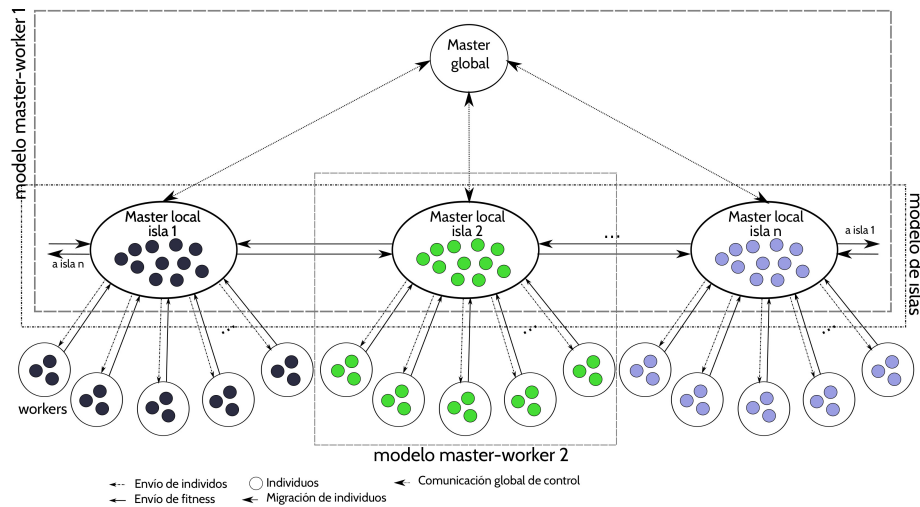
modelo master-worker 1

Master global

modelo de islas

Master local isla 1

a isla n

Master local isla 2

...

Master local isla n

a isla 1

workers

modelo master-worker 2

Envío de individos
Envío de fitness
Individuos
Migración de individuos
Comunicación global de control